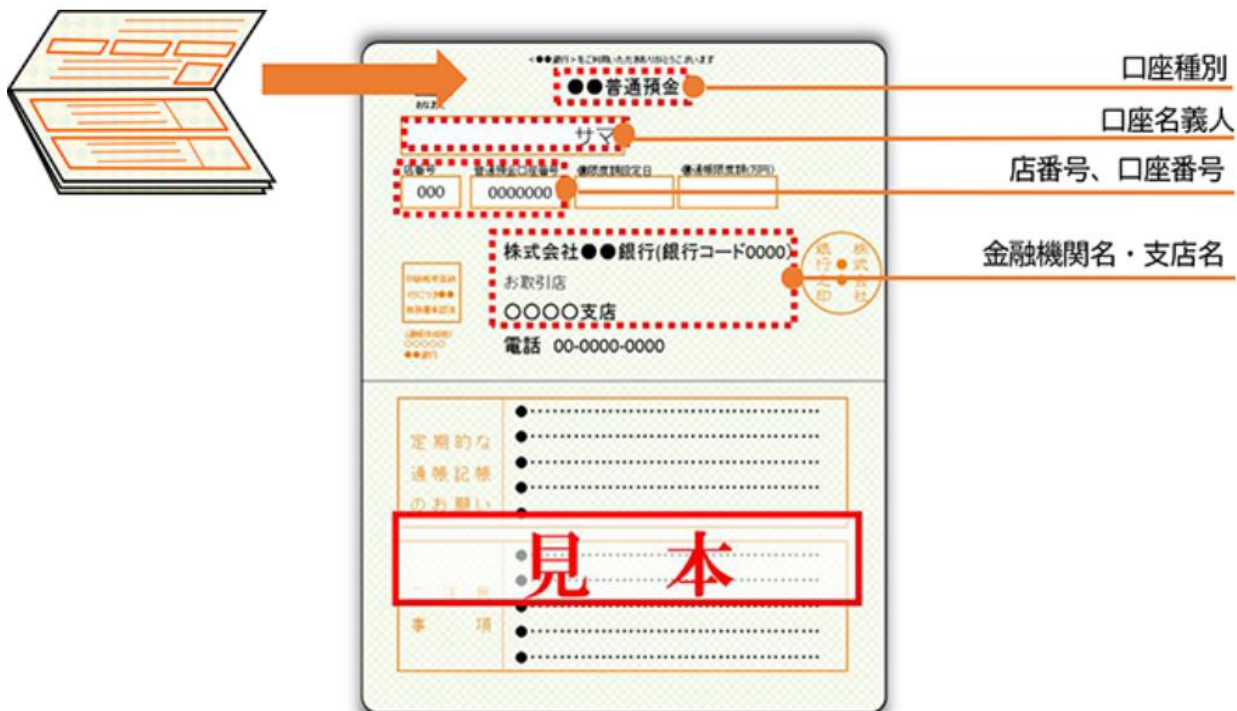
<●●銀行>をご利用いただき有り難うございます

●●普通預金

おなまえ

サマ

店番号 000

普通預金口座番号 0000000

総合口座貸越設定日

総合口座貸越限度額(万円)

株式会社●●銀行(銀行コード0000)

お取引店

○○○○支店

電話 00-0000-0000

銀行之印 株式会社●●

定期的な通帳記帳のお願い

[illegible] 事項

見本

口座種別

口座名義人

店番号、口座番号

金融機関名・支店名